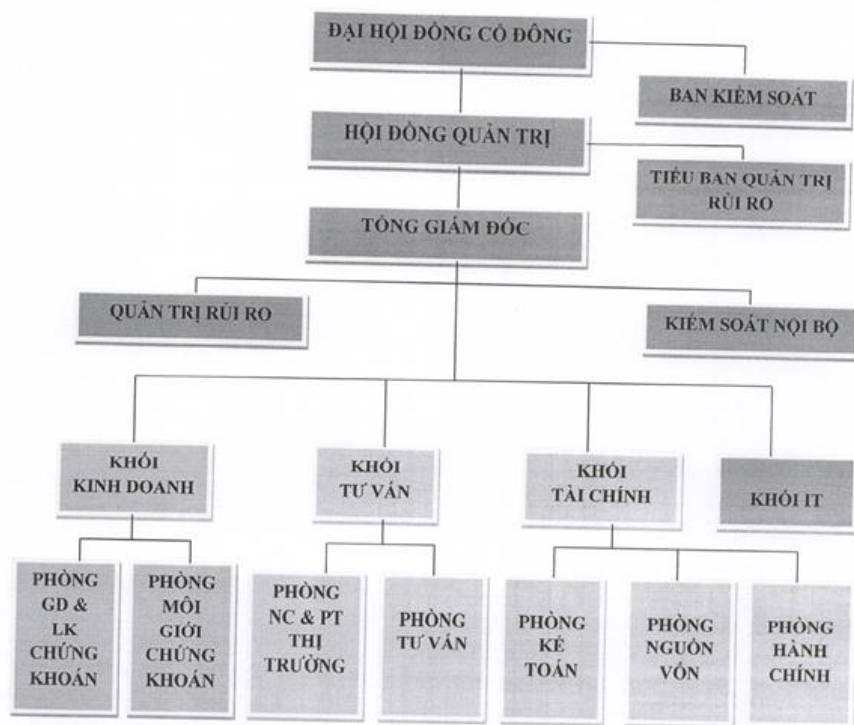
ĐẠI HỘI ĐỒNG CỔ ĐÔNG

BAN KIỂM SOÁT

HỘI ĐỒNG QUẢN TRỊ

TIỂU BAN QUẢN TRỊ RỦI RO

TỔNG GIÁM ĐỐC

QUẢN TRỊ RỦI RO

KIỂM SOÁT NỘI BỘ

KHỐI KINH DOANH

KHỐI TƯ VẤN

KHỐI TÀI CHÍNH

KHỐI IT

PHÒNG GD & LK CHỨNG KHOÁN

PHÒNG MÔI GIỚI CHỨNG KHOÁN

PHÒNG NC & PT THỊ TRƯỜNG

PHÒNG TƯ VẤN

PHÒNG KẾ TOÁN

PHÒNG NGUỒN VỐN

PHÒNG HÀNH CHÍNH